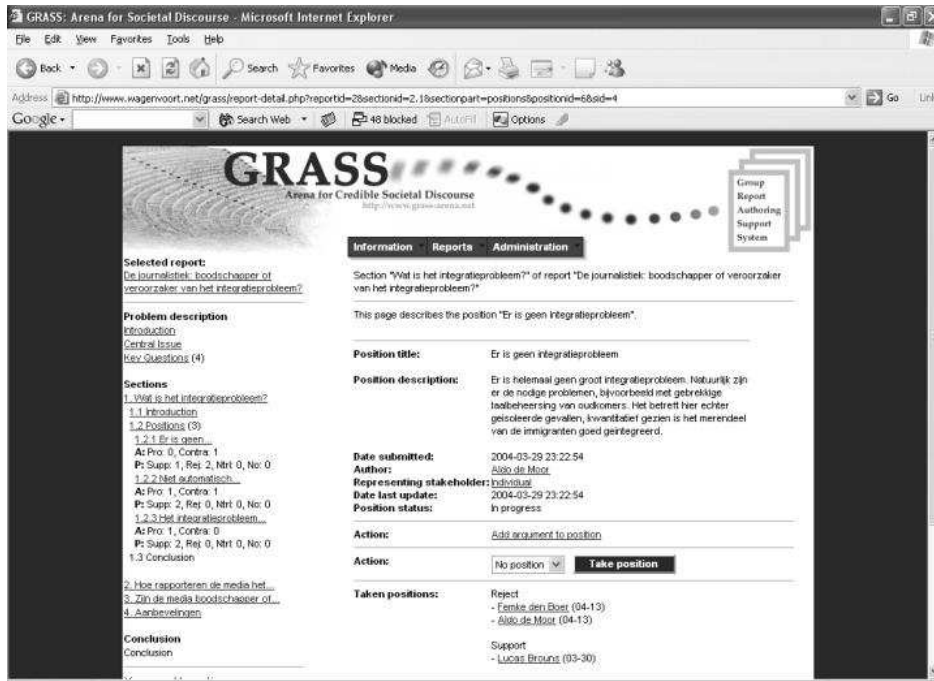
GRASS: Arena for Societal Discourse - Microsoft Internet Explorer

File Edit View Favorites Tools Help

Back Search Favorites Media

Address http://www.wagenvoort.net/grass/report-detail.php?reportid=2&sectionid=2.1&sectionpart=positions&positionid=6&sid=4 Go Links

Google Search Web 48 blocked AutoFill Options

GRASS
Arena for Credible Societal Discourse
http://www.grass-arena.net

Group Report Authoring Support System

Information Reports Administration

Selected report:
De journalistiek: boodschapper of veroorzaker van het integratieprobleem?

Problem description
Introduction
Central Issue
Key Questions (4)

Sections
1. Wat is het integratieprobleem?
1.1 Introduction
1.2 Positions (3)
1.2.1 Er is geen...
A: Pro: 0, Contra: 1
P: Supp: 1, Rej: 2, Ntrl: 0, No: 0
1.2.2 Niet automatisch...
A: Pro: 1, Contra: 1
P: Supp: 2, Rej: 0, Ntrl: 0, No: 0
1.2.3 Het integratieprobleem...
A: Pro: 1, Contra: 0
P: Supp: 2, Rej: 0, Ntrl: 0, No: 0
1.3 Conclusion

2. Hoe rapporteren de media het...
3. Zijn de media boodschapper of...
4. Aanbevelingen

Conclusion
Conclusion

Section "Wat is het integratieprobleem?" of report "De journalistiek: boodschapper of veroorzaker van het integratieprobleem?"

This page describes the position "Er is geen integratieprobleem".

| Position title: | Er is geen integratieprobleem |
|---|---|
| Position description: | Er is helemaal geen groot integratieprobleem. Natuurlijk zijn er de nodige problemen, bijvoorbeeld met gebrekkige taalbeheersing van oudkomers. Het betreft hier echter geïsoleerde gevallen, kwantitatief gezien is het merendeel van de immigranten goed geïntegreerd. |
| Date submitted: | 2004-03-29 23:22:54 |
| Author: | Aldo de Moor |
| Representing stakeholder: | Individual |
| Date last update: | 2004-03-29 23:22:54 |
| Position status: | In progress |
| Action: | Add argument to position |
| Action: | No position Take position |
| Taken positions: | Reject - Femke den Boer (04-13) - Aldo de Moor (04-13) Support - Lucas Brouns (03-30) |